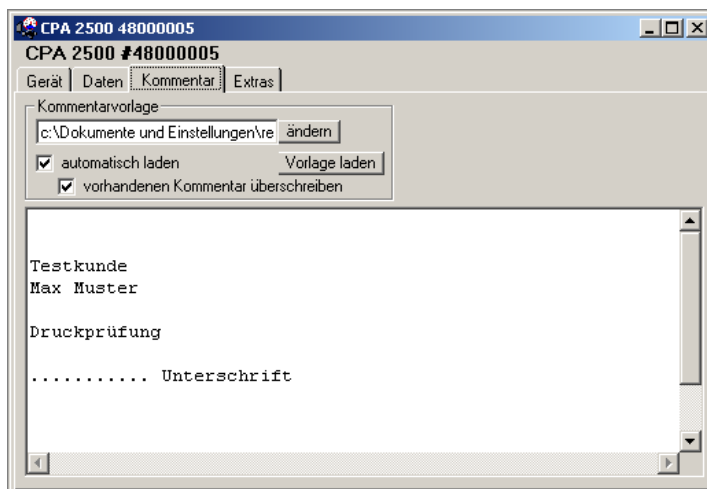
CPA 2500 48000005

CPA 2500 #48000005

Gerät | Daten | Kommentar | Extras

Kommentarvorlage

c:\Dokumente und Einstellungen\re ändern

automatisch laden Vorlage laden

vorhandenen Kommentar überschreiben

Testkunde
Max Muster

Druckprüfung

........... Unterschrift